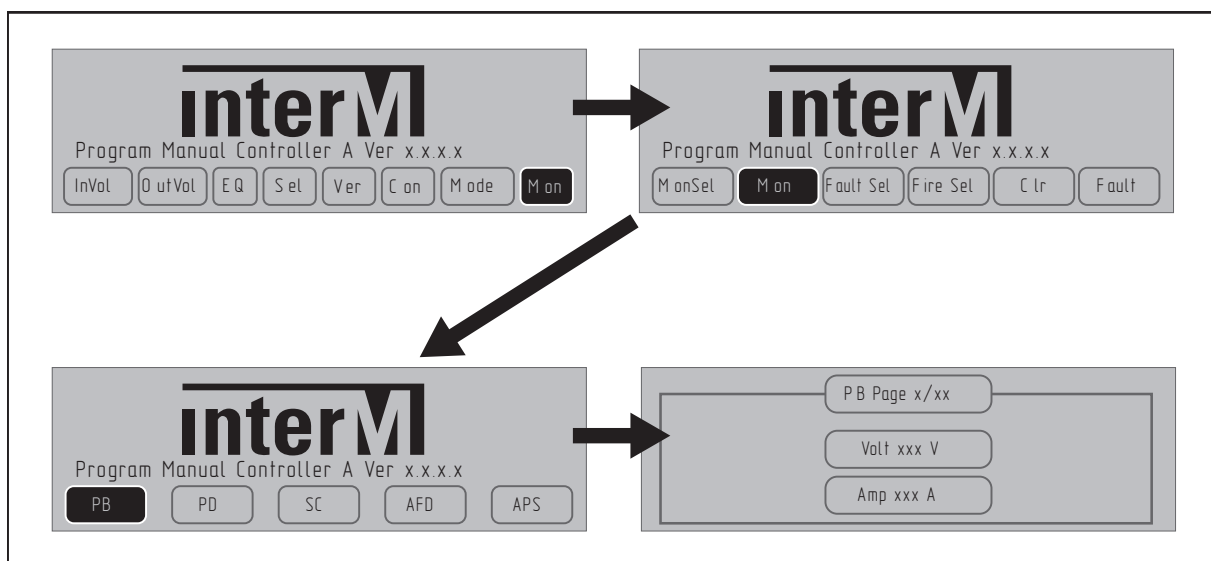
interM
Program Manual Controller A Ver x.x.x.x
InVol | OutVol | EQ | Sel | Ver | Con | Mode | Mon

interM
Program Manual Controller A Ver x.x.x.x
MonSel | Mon | Fault Sel | Fire Sel | Clr | Fault

interM
Program Manual Controller A Ver x.x.x.x
PB | PD | SC | AFD | APS

PB Page x/xx
Volt xxx V
Amp xxx A